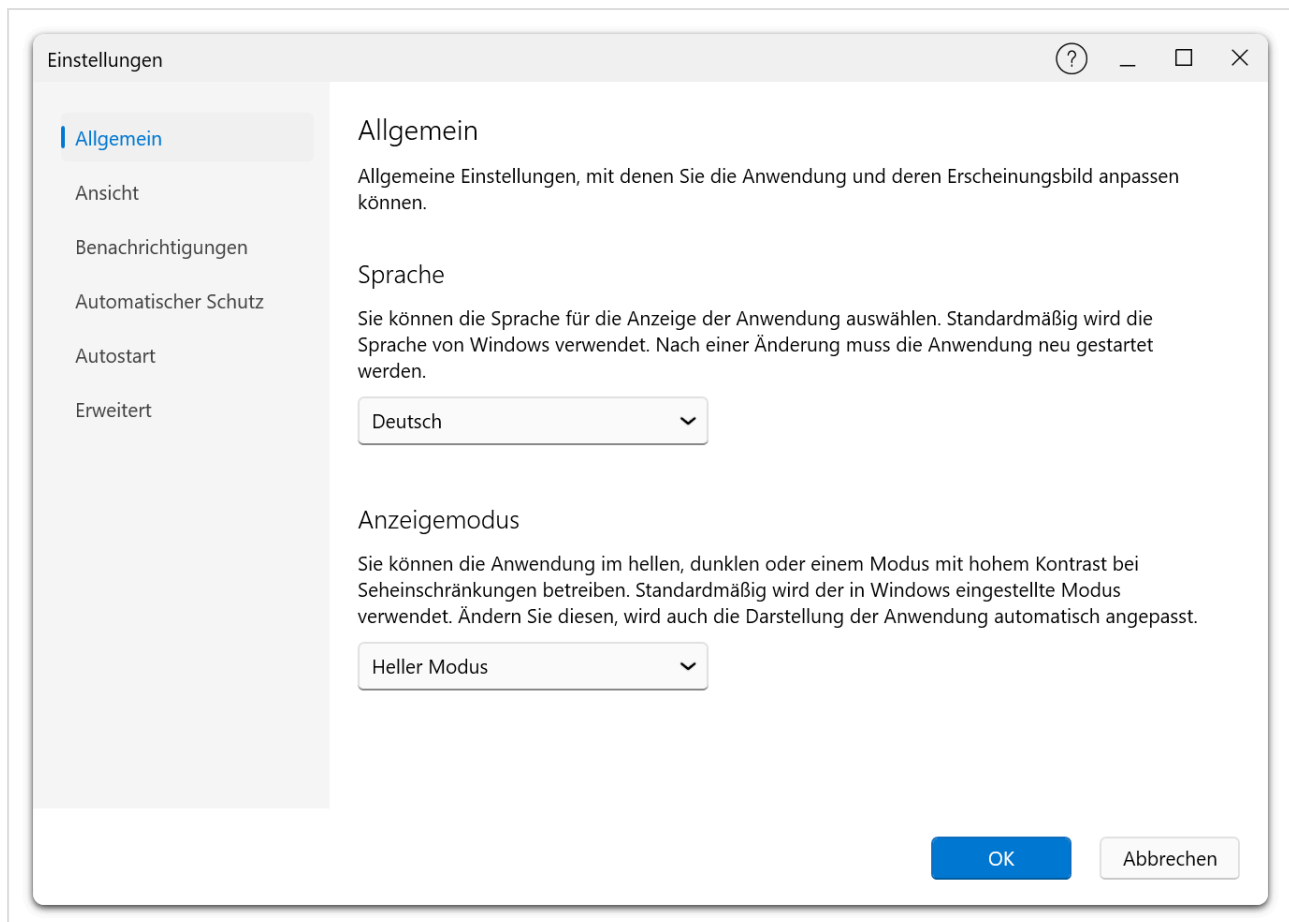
Einstellungen

?

Allgemein
Ansicht
Benachrichtigungen
Automatischer Schutz
Autostart
Erweitert

Allgemein

Allgemeine Einstellungen, mit denen Sie die Anwendung und deren Erscheinungsbild anpassen können.

Sprache

Sie können die Sprache für die Anzeige der Anwendung auswählen. Standardmäßig wird die Sprache von Windows verwendet. Nach einer Änderung muss die Anwendung neu gestartet werden.

Deutsch

Anzeigemodus

Sie können die Anwendung im hellen, dunklen oder einem Modus mit hohem Kontrast bei Seheinschränkungen betreiben. Standardmäßig wird der in Windows eingestellte Modus verwendet. Ändern Sie diesen, wird auch die Darstellung der Anwendung automatisch angepasst.

Heller Modus

OK
Abbrechen